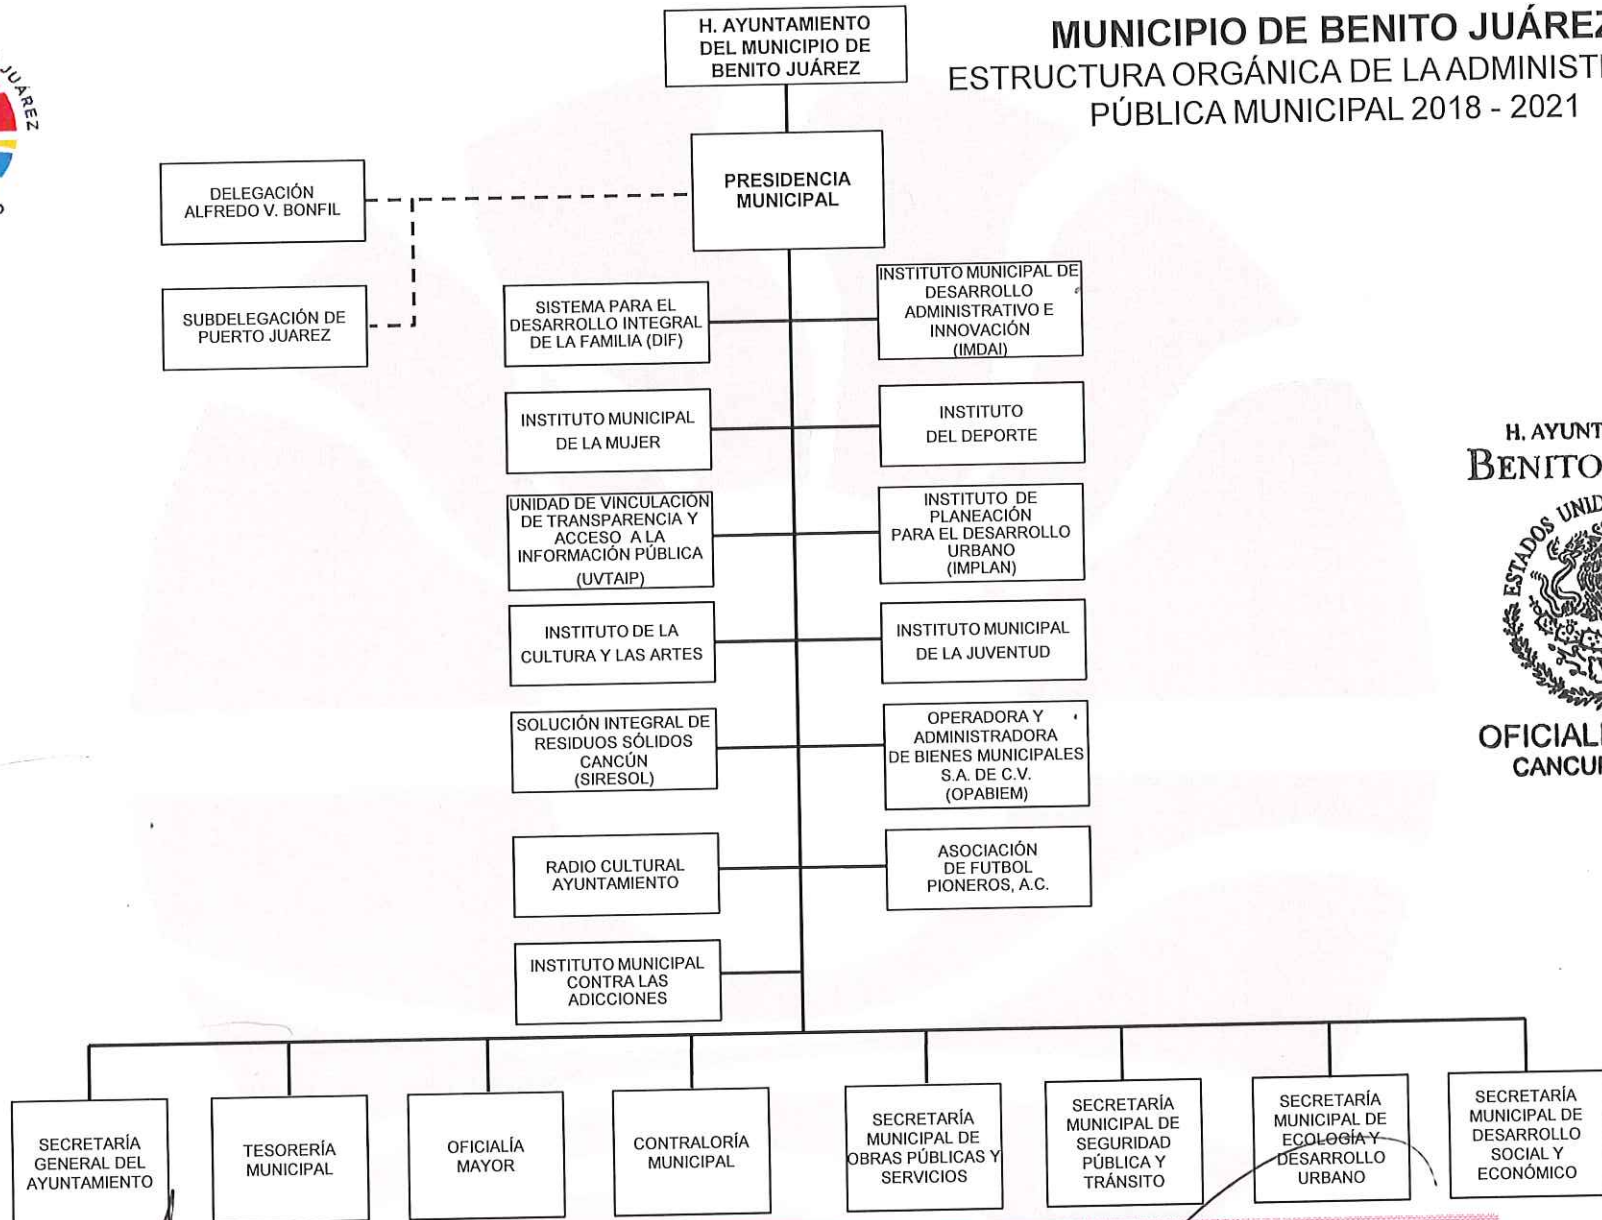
JUÁREZ

H. AYUNTAMIENTO DEL MUNICIPIO DE BENITO JUÁREZ

MUNICIPIO DE BENITO JUÁREZ
ESTRUCTURA ORGÁNICA DE LA ADMINIST
PÚBLICA MUNICIPAL 2018 - 2021

DELEGACIÓN ALFREDO V. BONFIL

PRESIDENCIA MUNICIPAL

SUBDELEGACIÓN DE PUERTO JUAREZ

SISTEMA PARA EL DESARROLLO INTEGRAL DE LA FAMILIA (DIF)

INSTITUTO MUNICIPAL DE DESARROLLO ADMINISTRATIVO E INNOVACIÓN (IMDAI)

INSTITUTO MUNICIPAL DE LA MUJER

INSTITUTO DEL DEPORTE

UNIDAD DE VINCULACIÓN DE TRANSPARENCIA Y ACCESO A LA INFORMACIÓN PÚBLICA (UVTAIP)

INSTITUTO DE PLANEACIÓN PARA EL DESARROLLO URBANO (IMPLAN)

INSTITUTO DE LA CULTURA Y LAS ARTES

INSTITUTO MUNICIPAL DE LA JUVENTUD

SOLUCIÓN INTEGRAL DE RESIDUOS SÓLIDOS CANCÚN (SIRESOL)

OPERADORA Y ADMINISTRADORA DE BIENES MUNICIPALES S.A. DE C.V. (OPABIEM)

RADIO CULTURAL AYUNTAMIENTO

ASOCIACIÓN DE FUTBOL PIONEROS, A.C.

INSTITUTO MUNICIPAL CONTRA LAS ADICCIONES

H. AYUNT
BENITO
ESTADOS UNID
OFICIAL
CANCU

SECRETARÍA GENERAL DEL AYUNTAMIENTO

TESORERÍA MUNICIPAL

OFICIALÍA MAYOR

CONTRALORÍA MUNICIPAL

SECRETARÍA MUNICIPAL DE OBRAS PÚBLICAS Y SERVICIOS

SECRETARÍA MUNICIPAL DE SEGURIDAD PÚBLICA Y TRÁNSITO

SECRETARÍA MUNICIPAL DE ECOLOGÍA Y DESARROLLO URBANO

SECRETARÍA MUNICIPAL DE DESARROLLO SOCIAL Y ECONÓMICO